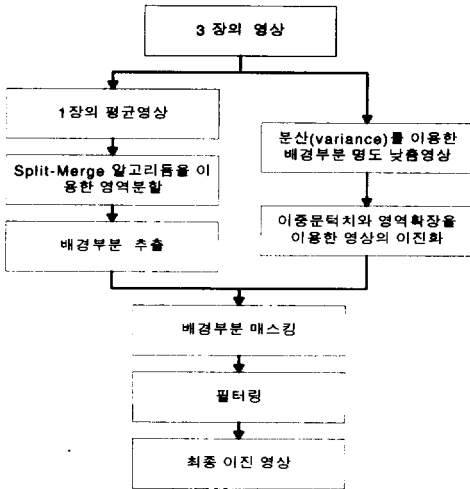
3 장의 영상

1 장의 평균영상

Split-Merge 알고리듬을 이용한 영역분할

배경부분 추출

분산(variance)를 이용한 배경부분 명도 낮춤영상

이중문턱치와 영역확장을 이용한 영상의 이진화

배경부분 매스킹

필터링

최종 이진 영상